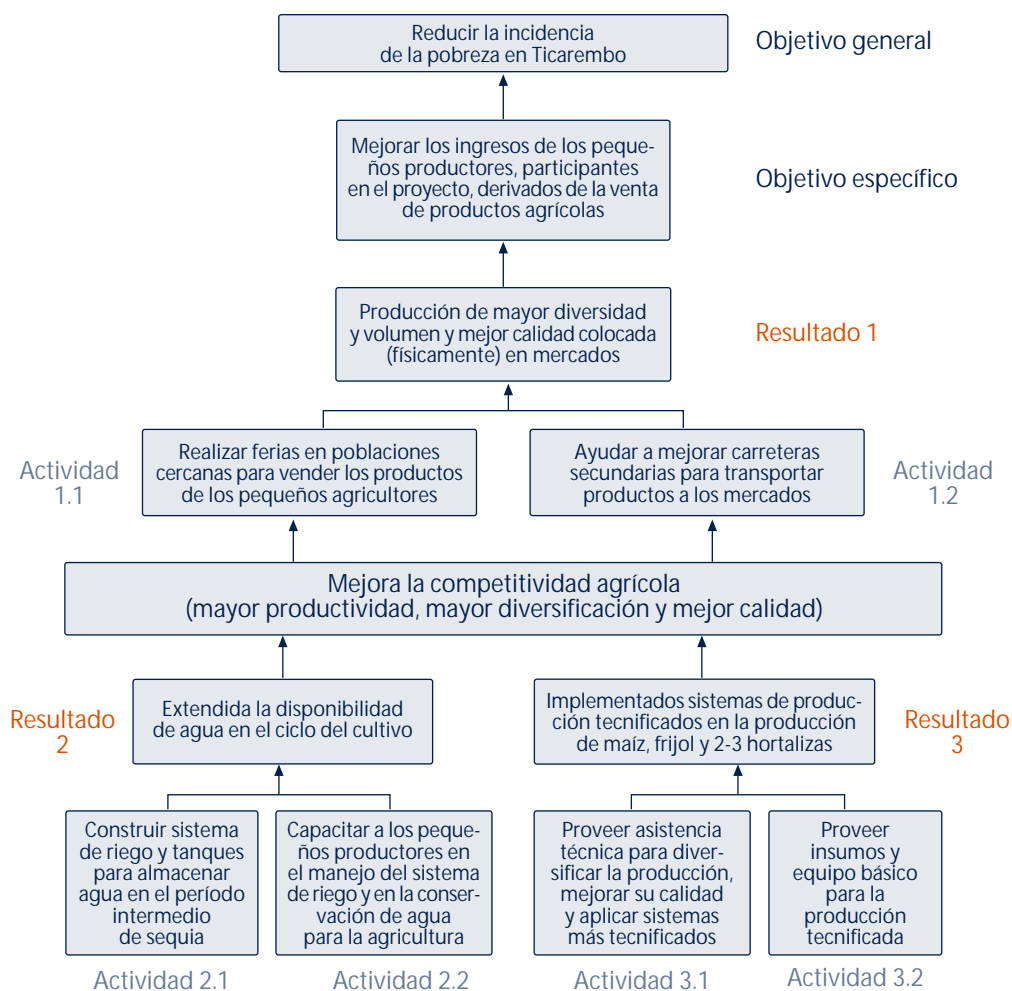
Reducir la incidencia de la pobreza en Ticarembo

Objetivo general

Mejorar los ingresos de los pequeños productores, participantes en el proyecto, derivados de la venta de productos agrícolas

Objetivo específico

Producción de mayor diversidad y volumen y mejor calidad colocada (físicamente) en mercados

Resultado 1

Actividad 1.1

Realizar ferias en poblaciones cercanas para vender los productos de los pequeños agricultores

Ayudar a mejorar carreteras secundarias para transportar productos a los mercados

Actividad 1.2

Mejora la competitividad agrícola (mayor productividad, mayor diversificación y mejor calidad)

Resultado 2

Extendida la disponibilidad de agua en el ciclo del cultivo

Implementados sistemas de producción tecnificados en la producción de maíz, frijol y 2-3 hortalizas

Resultado 3

Construir sistema de riego y tanques para almacenar agua en el período intermedio de sequia

Capacitar a los pequeños productores en el manejo del sistema de riego y en la conservación de agua para la agricultura

Proveer asistencia técnica para diversificar la producción, mejorar su calidad y aplicar sistemas más tecnificados

Proveer insumos y equipo básico para la producción tecnificada

Actividad 2.1

Actividad 2.2

Actividad 3.1

Actividad 3.2